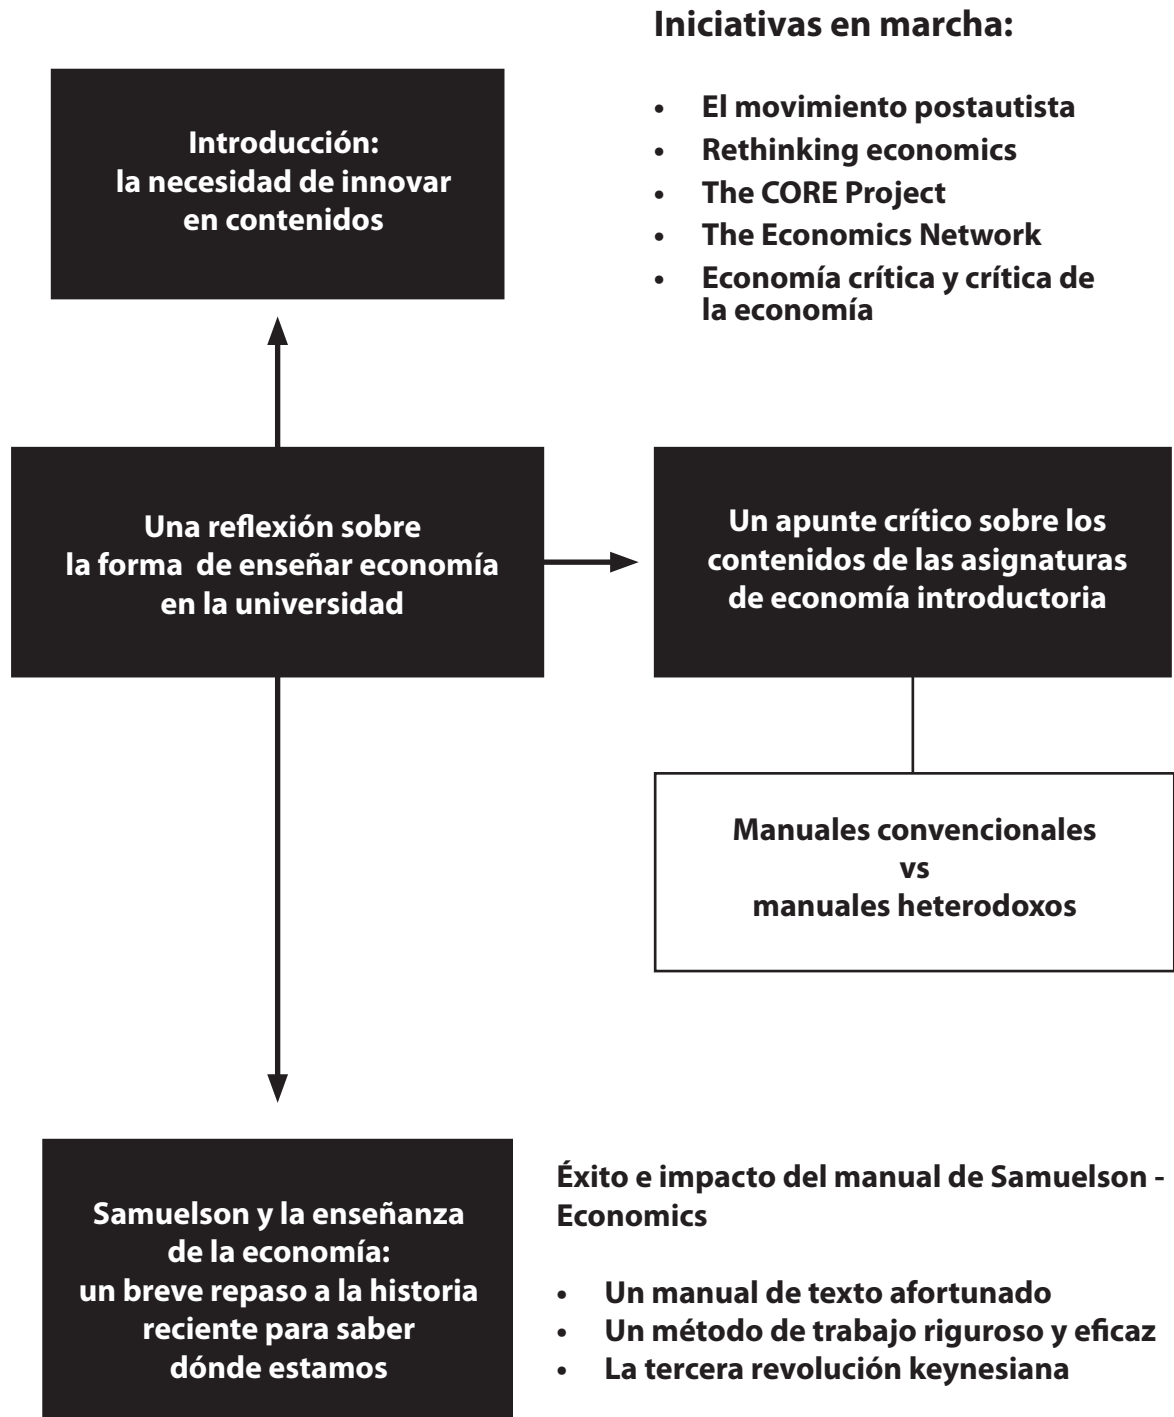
Introducción:
la necesidad de innovar
en contenidos

Iniciativas en marcha:

- El movimiento postautista
- Rethinking economics
- The CORE Project
- The Economics Network
- Economía crítica y crítica de la economía

Una reflexión sobre
la forma de enseñar economía
en la universidad

Un apunte crítico sobre los
contenidos de las asignaturas
de economía introductoria

Manuales convencionales
vs
manuales heterodoxos

Samuelson y la enseñanza
de la economía:
un breve repaso a la historia
reciente para saber
dónde estamos

Éxito e impacto del manual de Samuelson - Economics

- Un manual de texto afortunado
- Un método de trabajo riguroso y eficaz
- La tercera revolución keynesiana